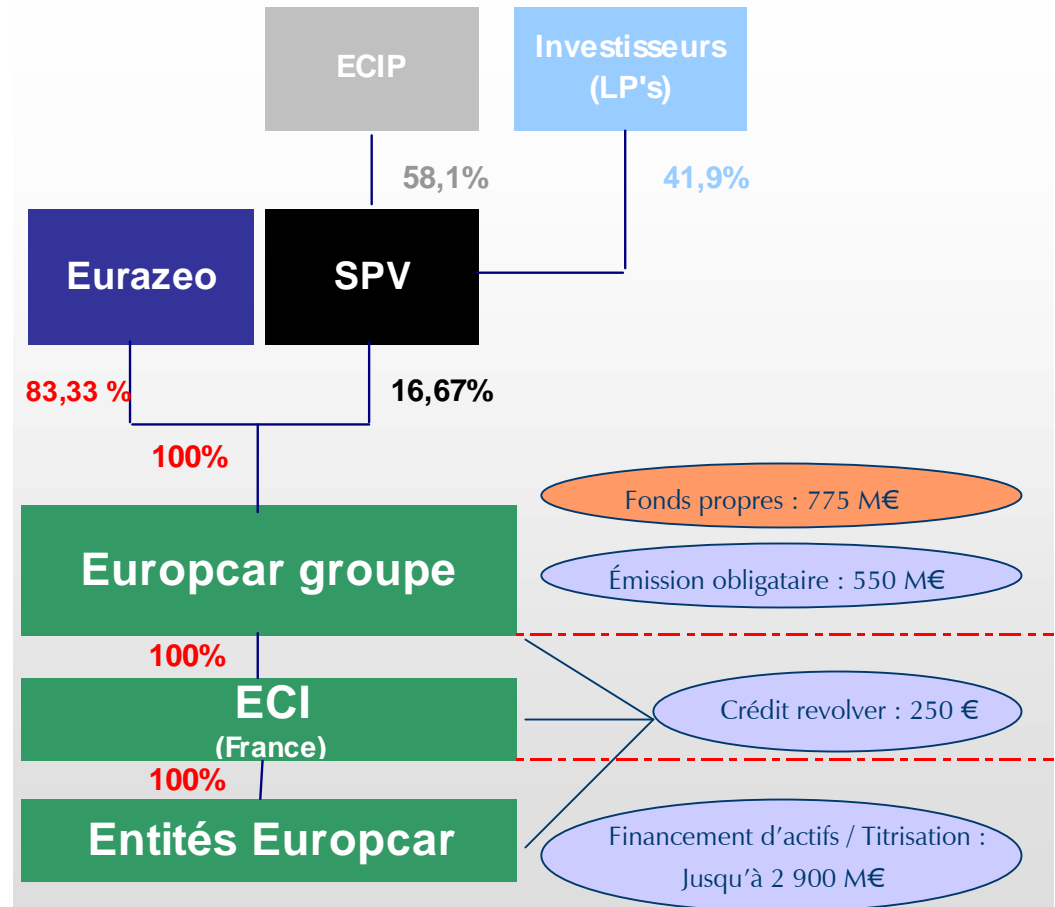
ECIP

Investisseurs (LP's)

58,1%

41,9%

Eurazeo

SPV

83,33 %

16,67%

100%

Fonds propres : 775 M€

Europcar groupe

Émission obligataire : 550 M€

100%

ECI (France)

Crédit revolver : 250 €

100%

Entités Europcar

Financement d'actifs / Titrisation : Jusqu'à 2 900 M€